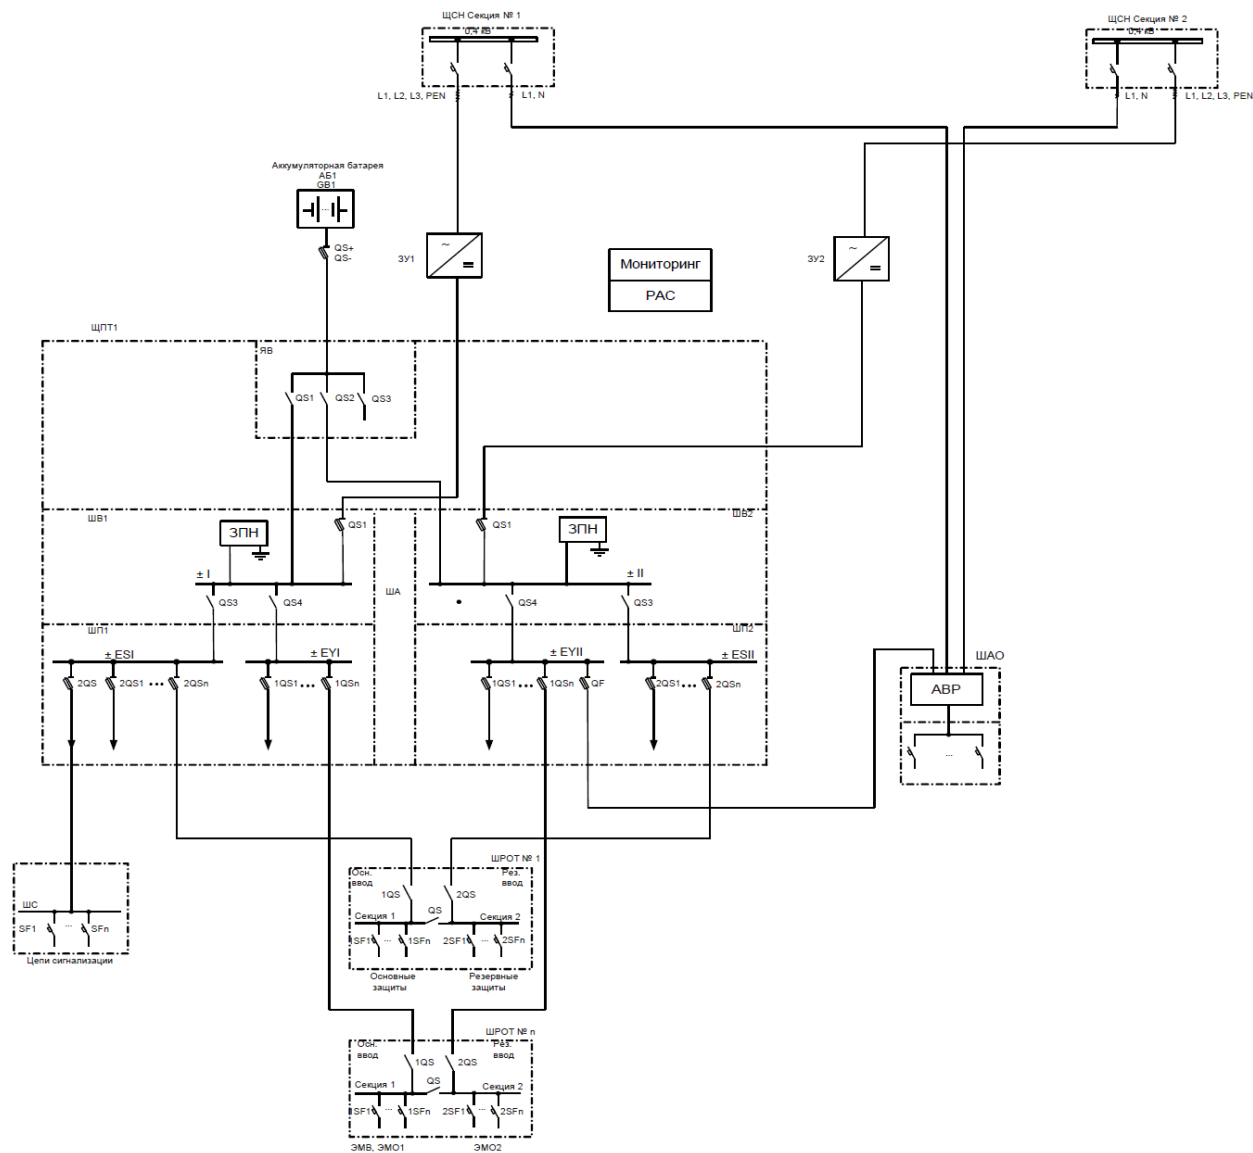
ЩСН Секция № 1
0,4 кВ
L1, L2, L3, PEN
L1, N

ЩСН Секция № 2
0,4 кВ
L1, N
L1, L2, L3, PEN

Аккумуляторная батарея
АБ1
GB1
QS+
QS-

ЗУ1
ЗУ2

Мониторинг
РАС

ЩПТ1
ЯВ
QS1
QS2
QS3

ШВ1
ЗПН
QS1
± I
QS3
QS4

ША

ШВ2
QS1
ЗПН
± II
QS4
QS3

ШП1
± ESI
2QS
2QS1
2QSn
± EYI
1QS1
1QSn

ШП2
± EYII
1QS1
1QSn
QF
± ESII
2QS1
2QSn

ШАО
АВР
...

ШС
SF1
...
SFn
Цепи сигнализации

ШРОТ № 1
Осн. ввод
Рез. ввод
1QS
2QS
QS
Секция 1
Секция 2
SF1
...
1SFn
2SF1
...
2SFn
Основные защиты
Резервные защиты

ШРОТ № n
Осн. ввод
Рез. ввод
1QS
2QS
QS
Секция 1
Секция 2
SF1
...
1SFn
2SF1
...
2SFn
ЭМВ, ЭМО1
ЭМО2